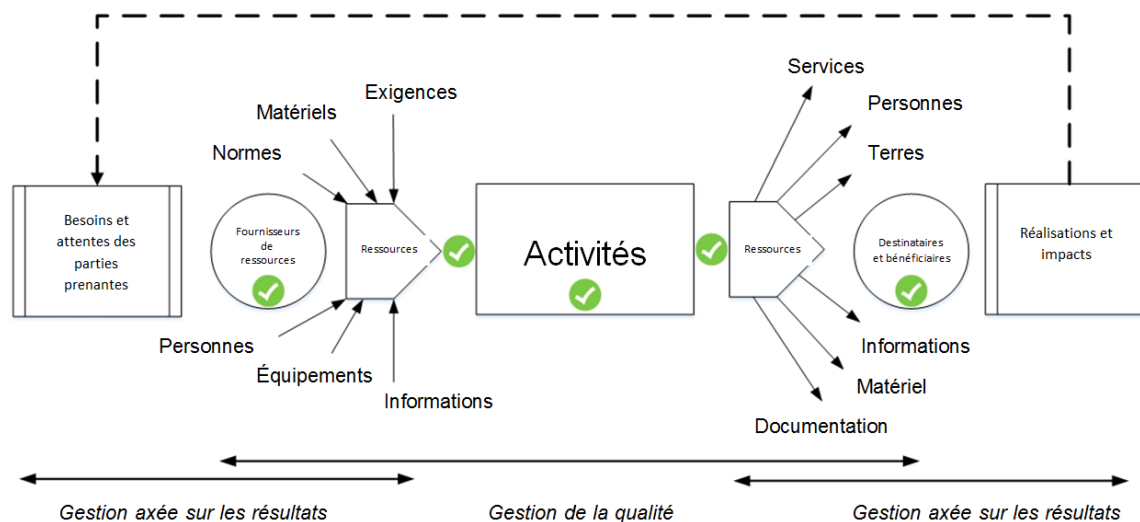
Besoins et attentes des parties prenantes

Exigences

Matériels

Normes

Fournisseurs de ressources

Ressources

Personnes

Équipements

Informations

Activités

Ressources

Services

Personnes

Terres

Destinataires et bénéficiaires

Informations

Matériel

Documentation

Réalisations et impacts

Gestion axée sur les résultats

Gestion de la qualité

Gestion axée sur les résultats